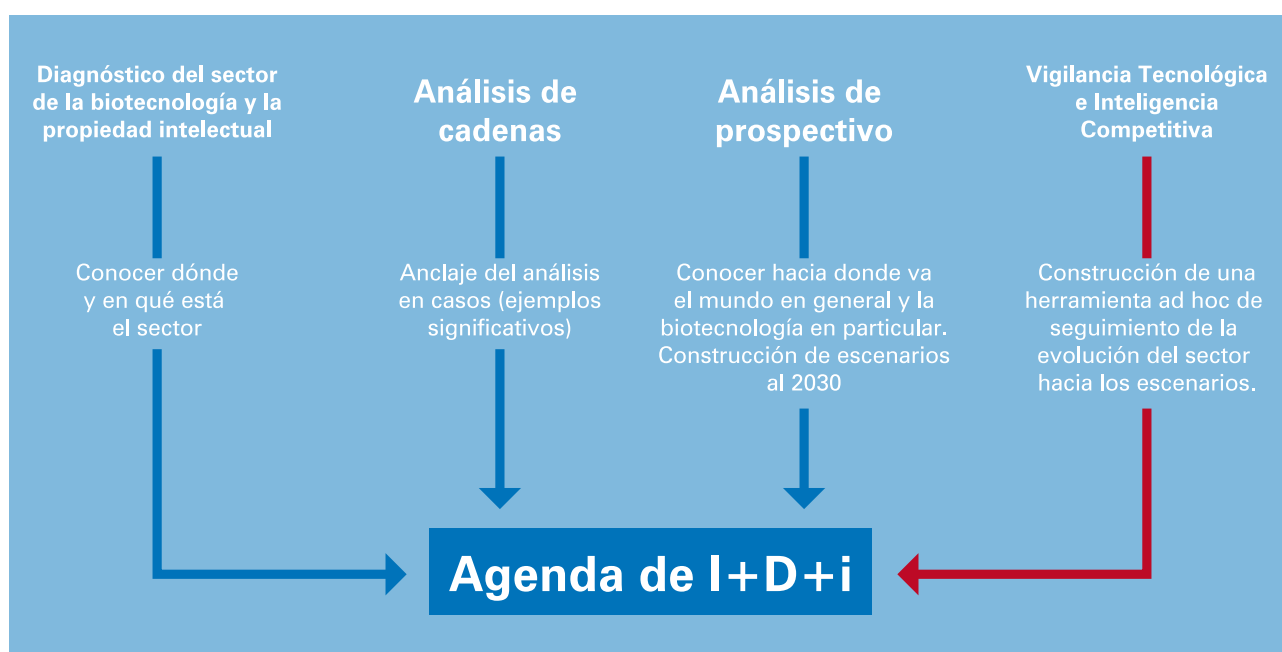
Diagnóstico del sector de la biotecnología y la propiedad intelectual

Conocer dónde y en qué está el sector

Análisis de cadenas

Anclaje del análisis en casos (ejemplos significativos)

Análisis de prospectivo

Conocer hacia donde va el mundo en general y la biotecnología en particular. Construcción de escenarios al 2030

Vigilancia Tecnológica e Inteligencia Competitiva

Construcción de una herramienta ad hoc de seguimiento de la evolución del sector hacia los escenarios.

Agenda de I+D+i